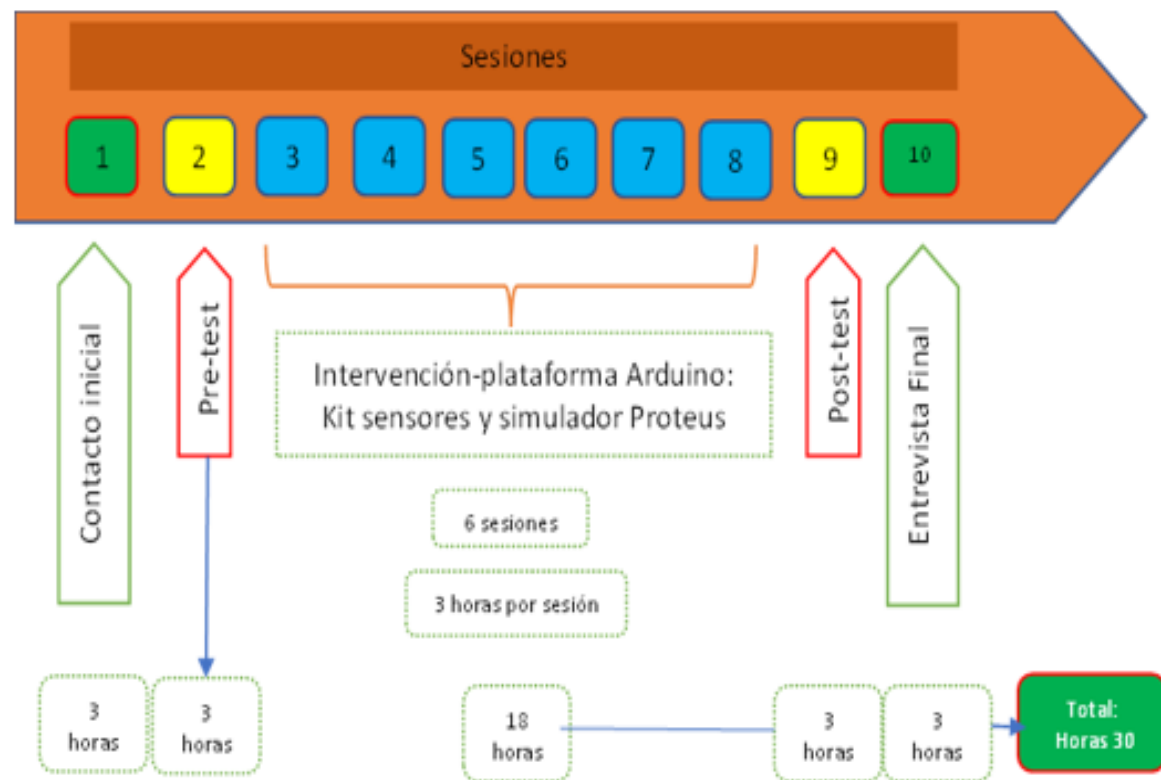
Sesiones

1 2 3 4 5 6 7 8 9 10

Contacto inicial

Pre-test

Intervención-plataforma Arduino: Kit sensores y simulador Proteus

Post-test

Entrevista Final

6 sesiones

3 horas por sesión

3 horas

3 horas

18 horas

3 horas

3 horas

Total: Horas 30